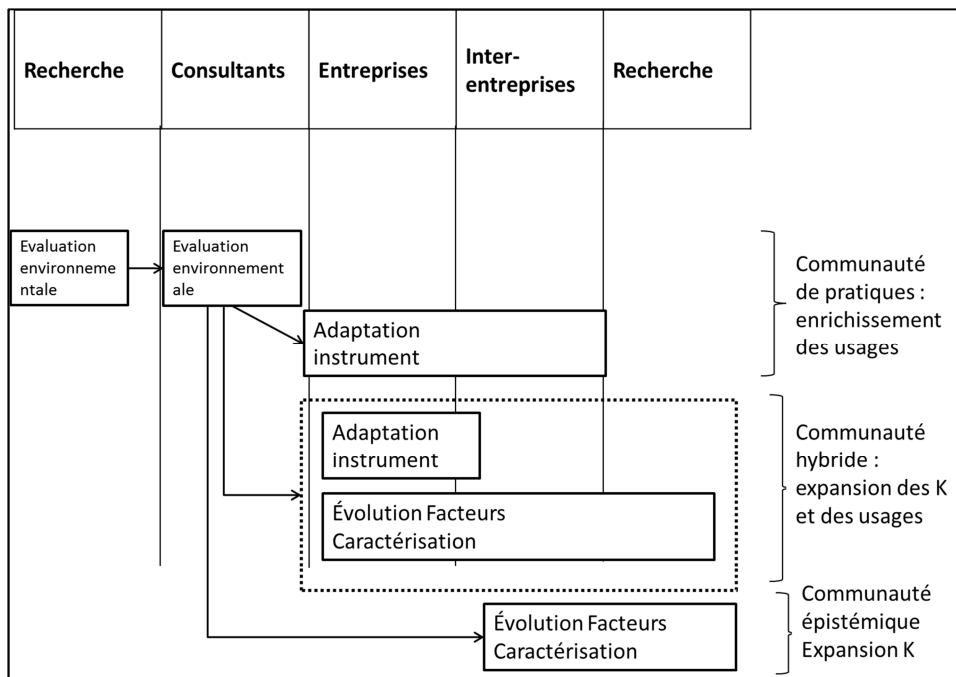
| Recherche | Consultants | Entreprises | Inter-entreprises | Recherche |
|---|---|---|---|---|

Evaluation environnementale

Evaluation environnementale

Adaptation instrument

Communauté de pratiques : enrichissement des usages

Adaptation instrument

Évolution Facteurs Caractérisation

Communauté hybride : expansion des K et des usages

Évolution Facteurs Caractérisation

Communauté épistémique Expansion K